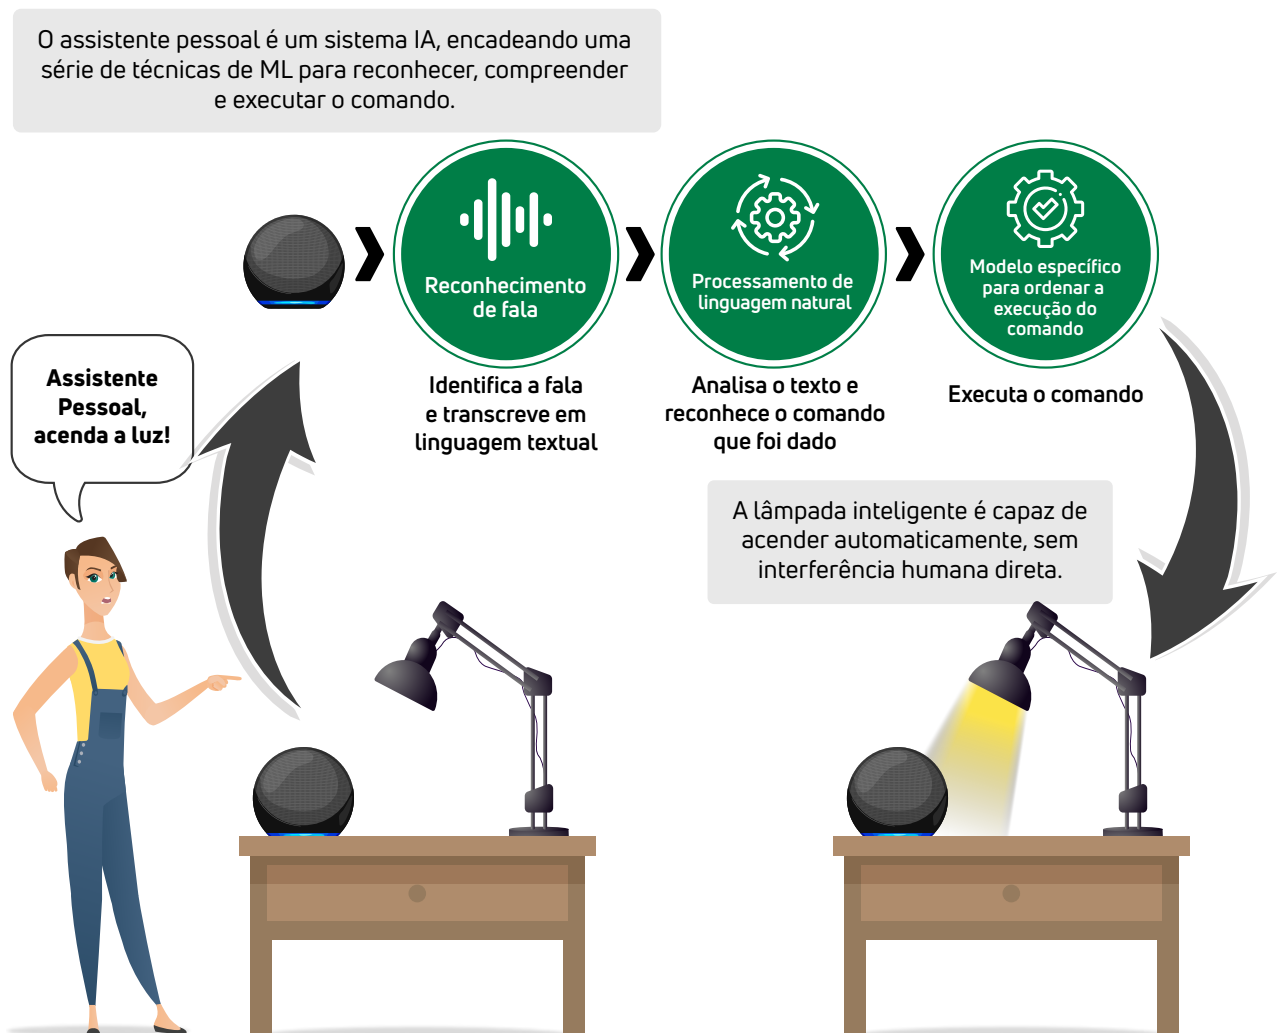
O assistente pessoal é um sistema IA, encadeando uma série de técnicas de ML para reconhecer, compreender e executar o comando.

Reconhecimento de fala

Identifica a fala e transcreve em linguagem textual

Processamento de linguagem natural

Analisa o texto e reconhece o comando que foi dado

Modelo específico para ordenar a execução do comando

Executa o comando

Assistente Pessoal, acenda a luz!

A lâmpada inteligente é capaz de acender automaticamente, sem interferência humana direta.